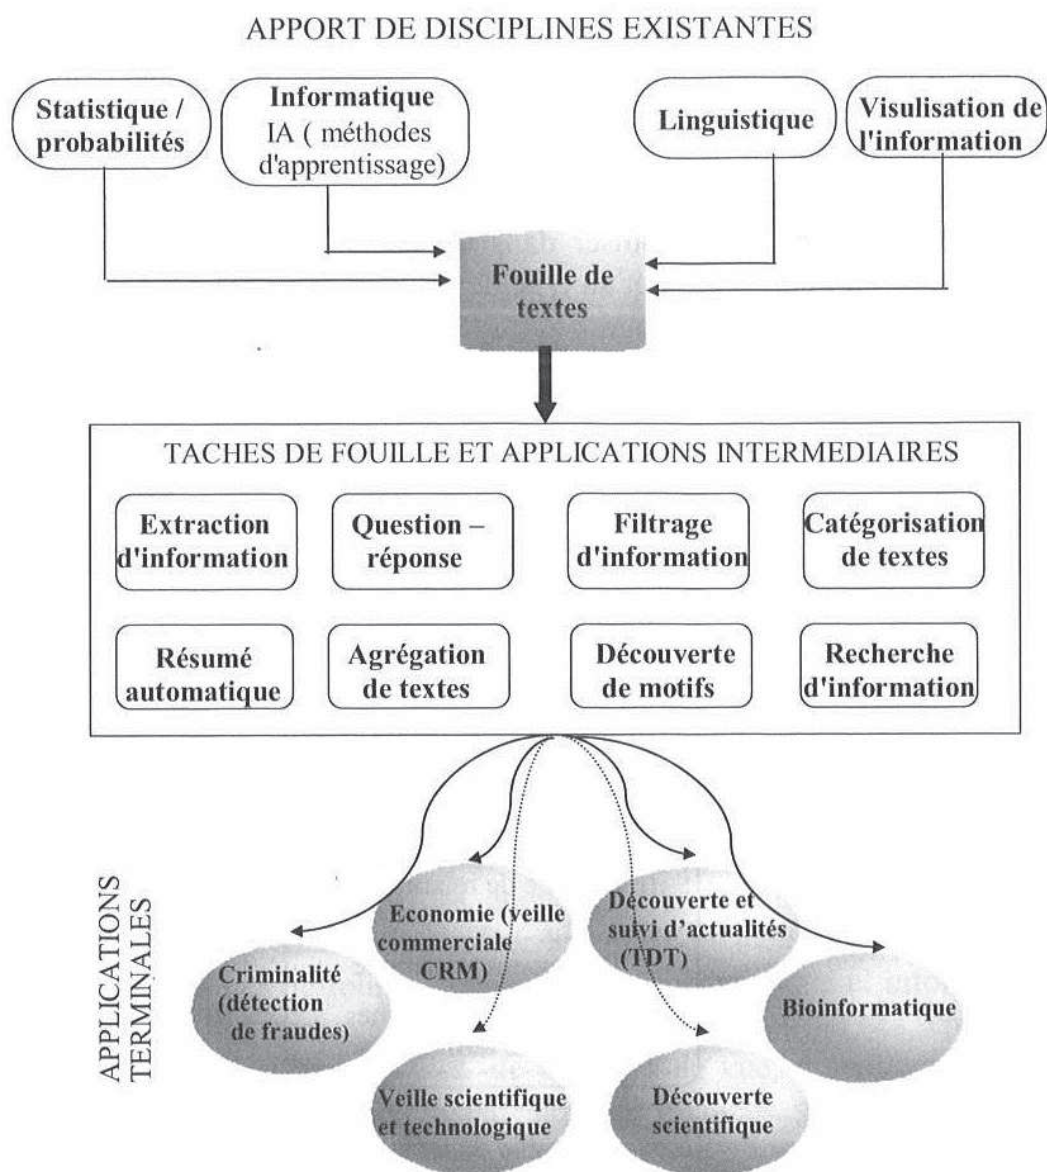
APPORT DE DISCIPLINES EXISTANTES

Statistique / probabilités

Informatique
IA ( méthodes d'apprentissage)

Linguistique

Visulisation de l'information

Fouille de textes

TACHES DE FOUILLE ET APPLICATIONS INTERMEDIAIRES

Extraction d'information

Question – réponse

Filtrage d'information

Catégorisation de textes

Résumé automatique

Agrégation de textes

Découverte de motifs

Recherche d'information

APPLICATIONS TERMINALES

Economie (veille commerciale CRM)

Découverte et suivi d'actualités (TDT)

Criminalité (détection de fraudes)

Bioinformatique

Veille scientifique et technologique

Découverte scientifique